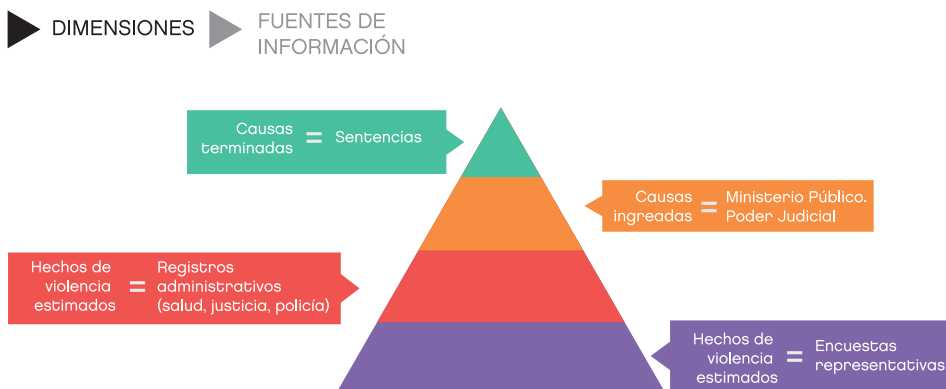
DIMENSIONES FUENTES DE INFORMACIÓN

Causas terminadas = Sentencias

Causas ingreadas = Ministerio Público. Poder Judicial

Hechos de violencia estimados = Registros administrativos (salud, justicia, policía)

Hechos de violencia estimados = Encuestas representativas